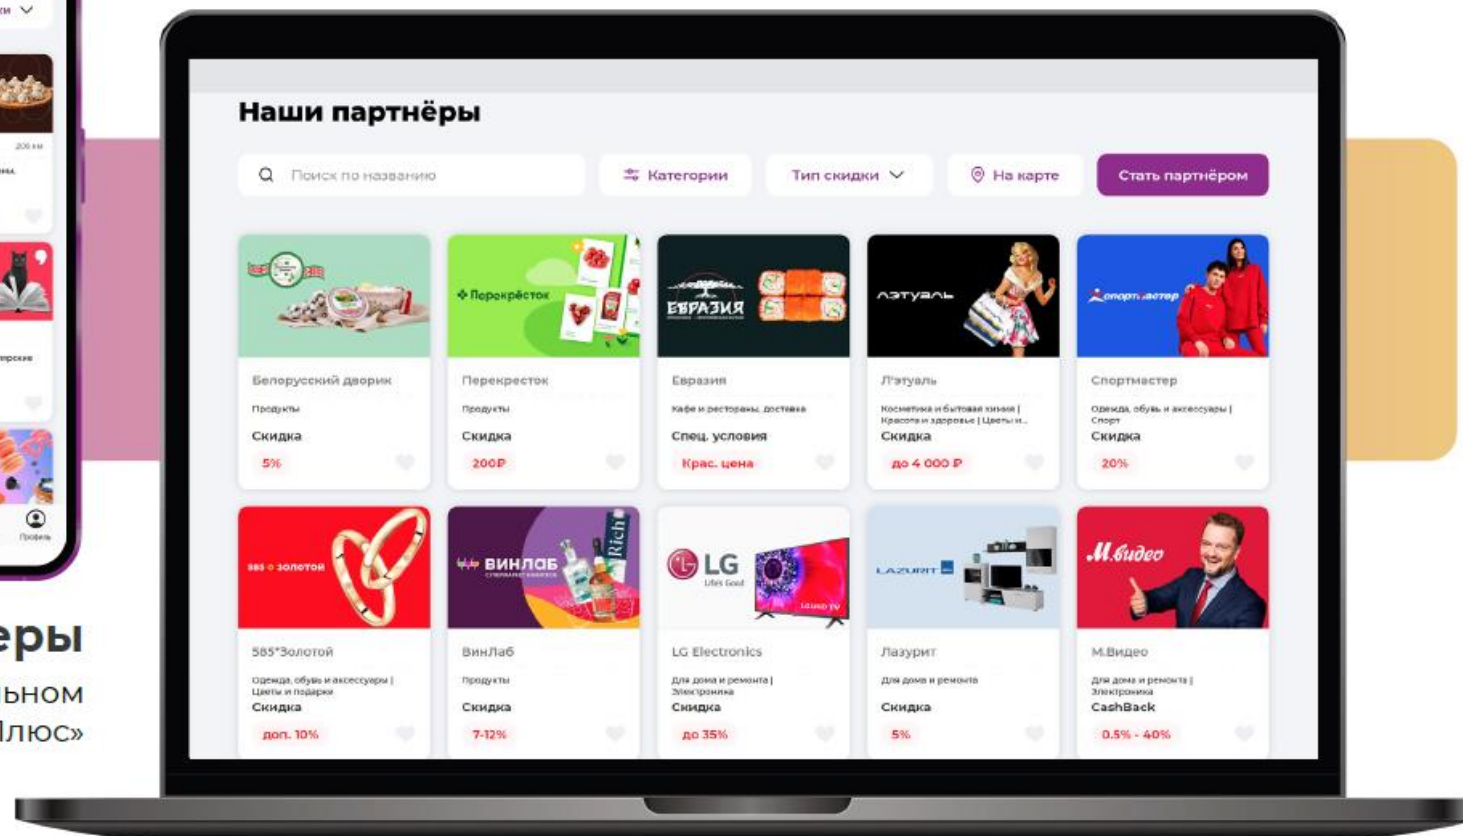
ки

200 км

Профиль

еры
ьном
Плюс»

Наши партнёры

Поиск по названию

Категории

Тип скидки

На карте

Стать партнёром

Перекрёсток

ЕВРАЗИЯ

ЛЭТУАЛЬ

Спортмастер

Белорусский дворик
Продукты
Скидка
5%

Перекресток
Продукты
Скидка
200₽

Евразия
Кафе и рестораны, доставка
Спец. условия
Крас. цена

Л'этуаль
Косметика и бытовая химия | Красота и здоровье | Цветы и...
Скидка
до 4 000 ₽

Спортмастер
Одежда, обувь и аксессуары | Спорт
Скидка
20%

585 золотой

ВИНЛАБ

Rich

LG Life's Good

LAZURIT

М.Видео

585*Золотой
Одежда, обувь и аксессуары | Цветы и подарки
Скидка
доп. 10%

ВинЛаб
Продукты
Скидка
7-12%

LG Electronics
Для дома и ремонта | Электроника
Скидка
до 35%

Лазурит
Для дома и ремонта
Скидка
5%

М.Видео
Для дома и ремонта | Электроника
CashBack
0.5% - 40%